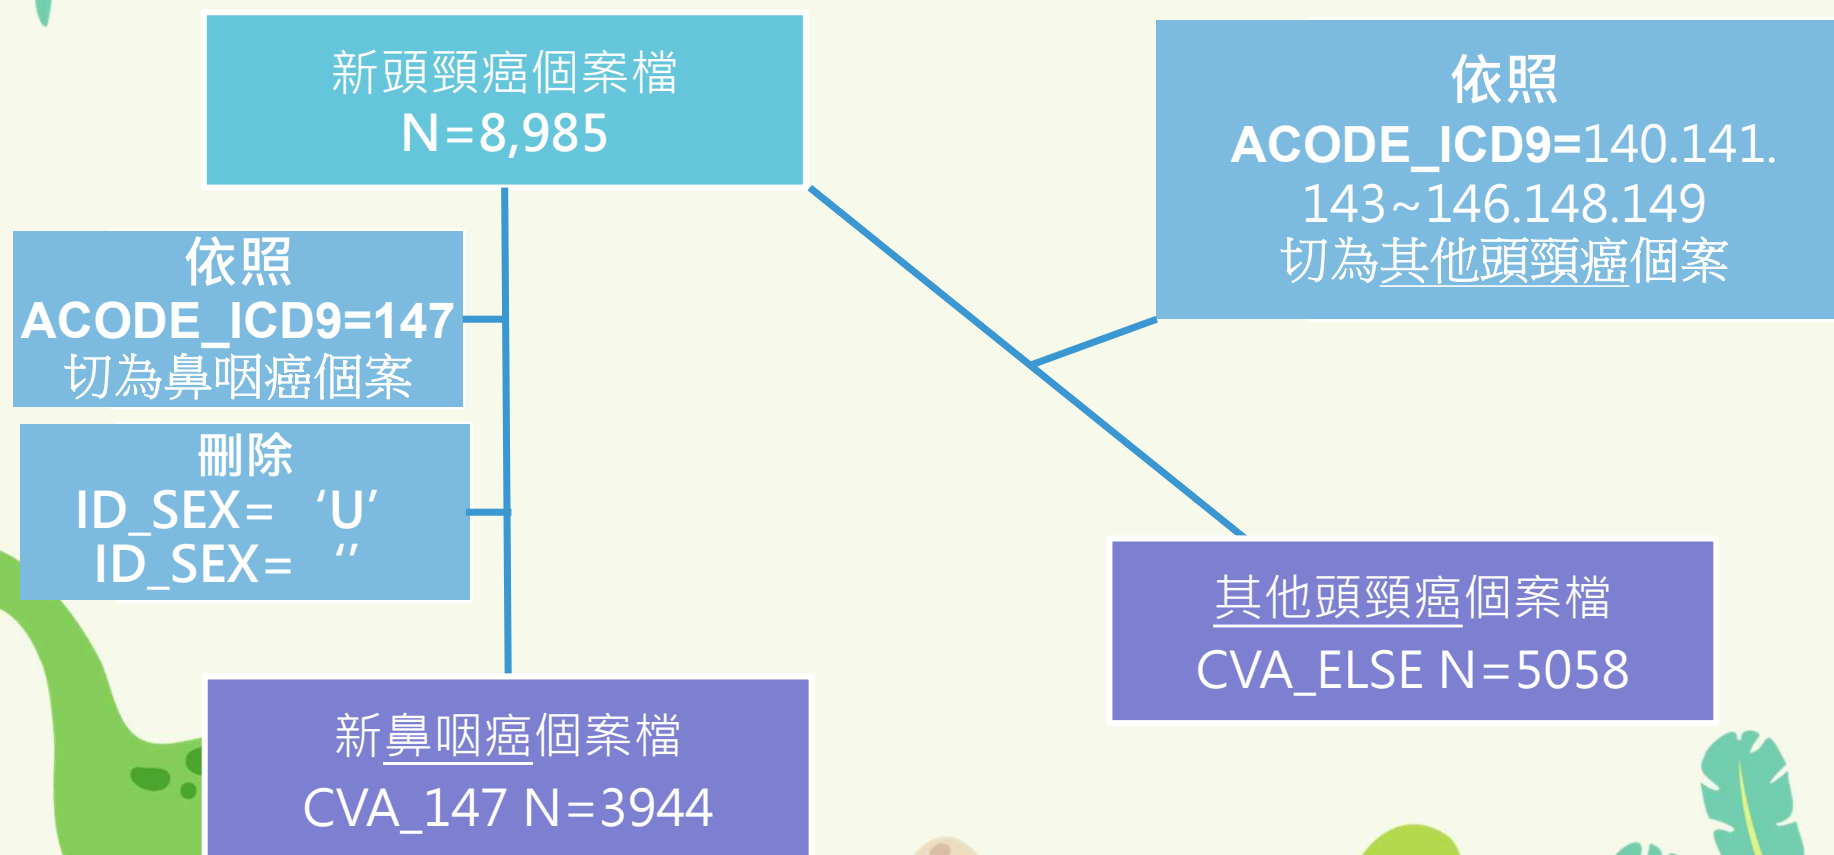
新頭頸癌個案檔
N=8,985

依照
ACODE_ICD9=140.141.143~146.148.149
切為其他頭頸癌個案

依照
ACODE_ICD9=147
切為鼻咽癌個案

刪除
ID_SEX= 'U'
ID_SEX= ''

其他頭頸癌個案檔
CVA_ELSE N=5058

新鼻咽癌個案檔
CVA_147 N=3944